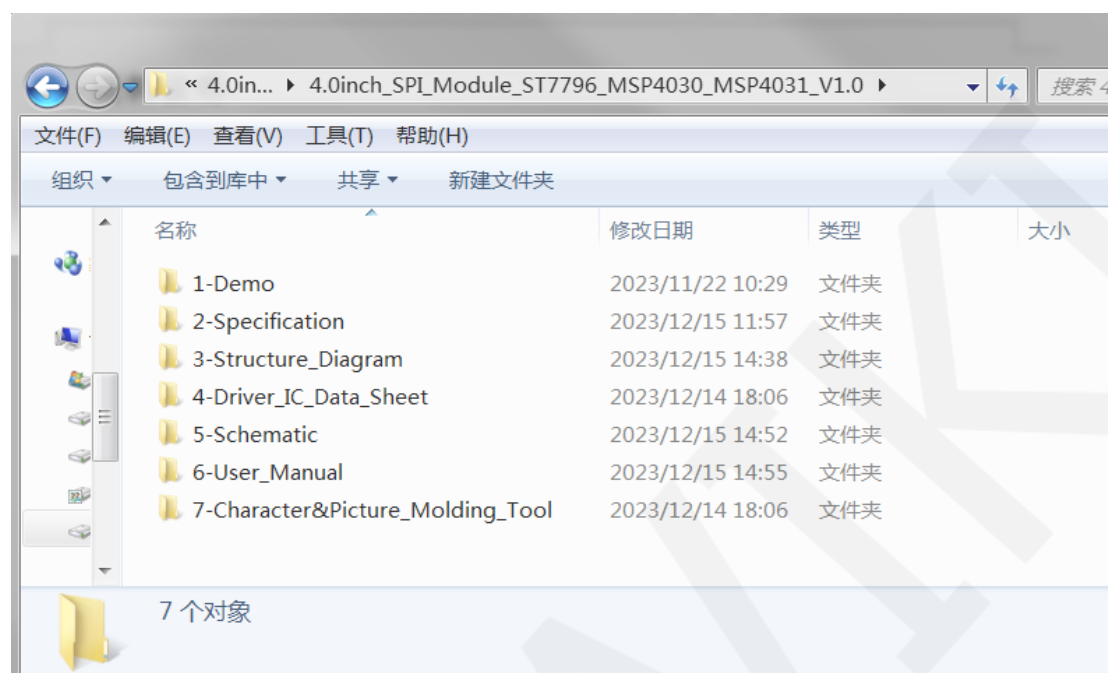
« 4.0in... ▸ 4.0inch_SPI_Module_ST7796_MSP4030_MSP4031_V1.0 ▸

搜索 4

文件(F) 编辑(E) 查看(V) 工具(T) 帮助(H)

组织 ▾ 包含到库中 ▾ 共享 ▾ 新建文件夹

| 名称 | 修改日期 | 类型 | 大小 |
|---|---|---|---|
| 1-Demo | 2023/11/22 10:29 | 文件夹 | |
| 2-Specification | 2023/12/15 11:57 | 文件夹 | |
| 3-Structure_Diagram | 2023/12/15 14:38 | 文件夹 | |
| 4-Driver_IC_Data_Sheet | 2023/12/14 18:06 | 文件夹 | |
| 5-Schematic | 2023/12/15 14:52 | 文件夹 | |
| 6-User_Manual | 2023/12/15 14:55 | 文件夹 | |
| 7-Character&Picture_Molding_Tool | 2023/12/14 18:06 | 文件夹 | |

7 个对象